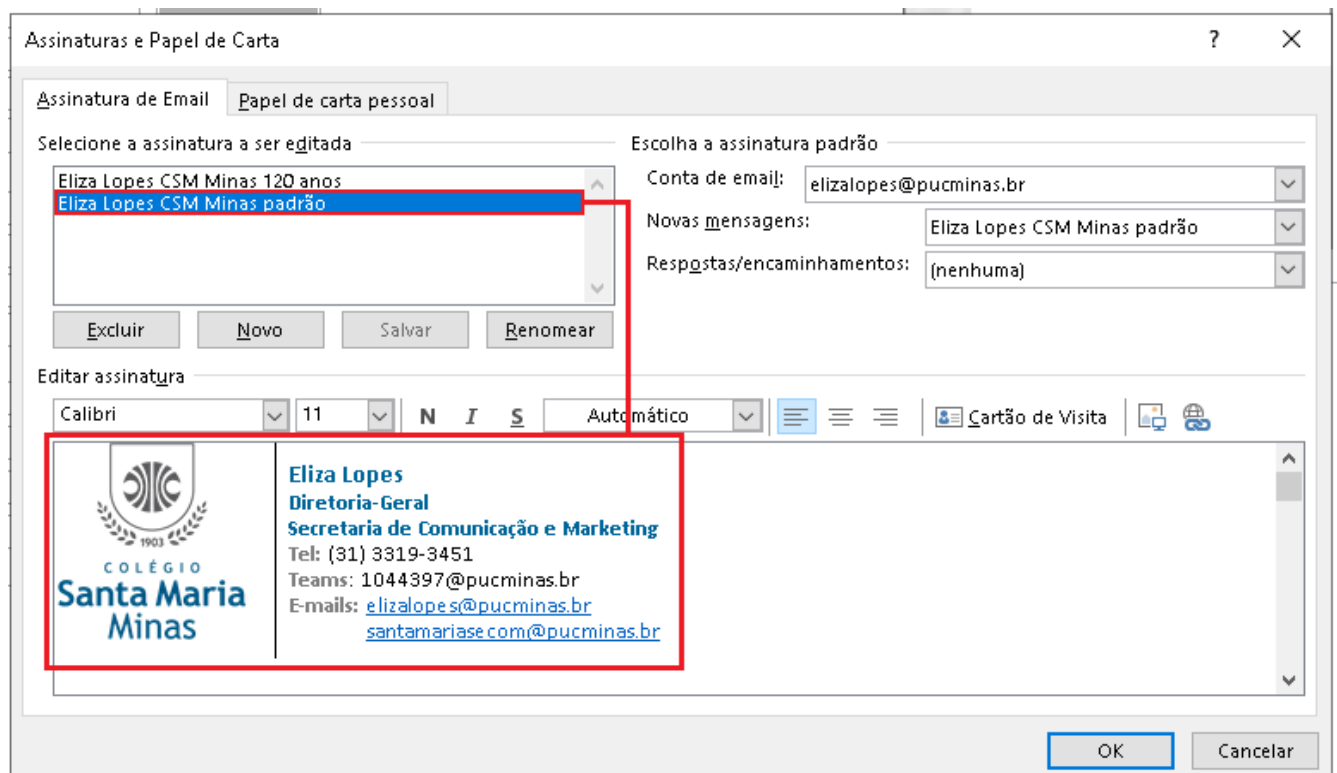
Assinaturas e Papel de Carta

?

X

Assinatura de Email

Papel de carta pessoal

Selecione a assinatura a ser editada

Eliza Lopes CSM Minas 120 anos
Eliza Lopes CSM Minas padrão

Excluir

Novo

Salvar

Renomear

Escolha a assinatura padrão

Conta de email: elizalopes@pucminas.br

Novas mensagens: Eliza Lopes CSM Minas padrão

Respostas/encaminhamentos: (nenhuma)

Editar assinatura

Calibri

11

N

I

S

Automático

Cartão de Visita

1903

COLÉGIO
Santa Maria
Minas

Eliza Lopes
Diretoria-Geral
Secretaria de Comunicação e Marketing
Tel: (31) 3319-3451
Teams: 1044397@pucminas.br
E-mails: elizalopes@pucminas.br
santamariasecom@pucminas.br

OK

Cancelar